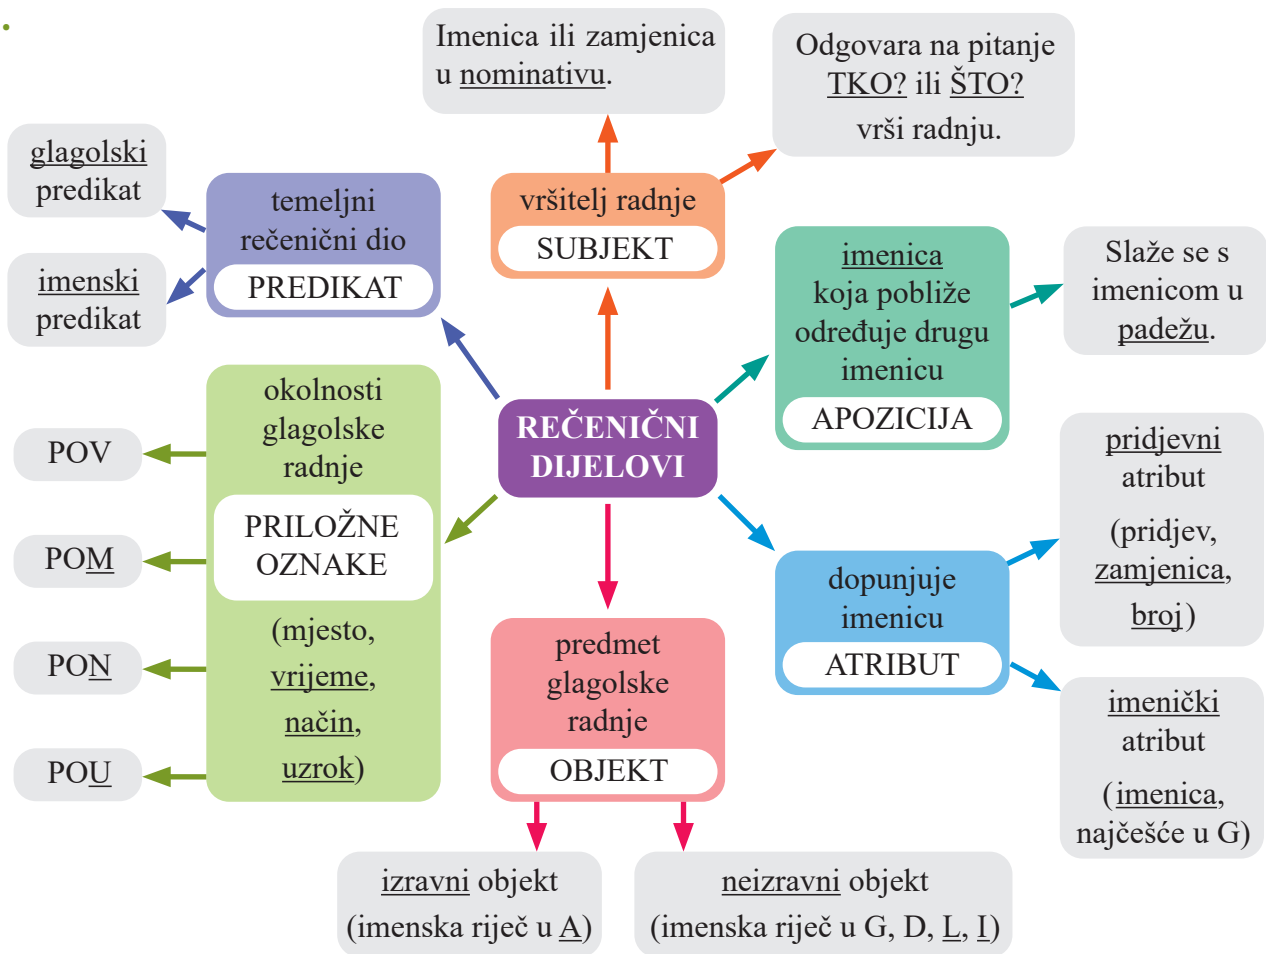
Imenica ili zamjenica u nominativu.

Odgovara na pitanje TKO? ili ŠTO? vrši radnju.

glagolski predikat

imenski predikat

temeljni rečenični dio
PREDIKAT

vršitelj radnje
SUBJEKT

imenica koja pobliže određuje drugu imenicu
APOZICIJA

Slaže se s imenicom u padežu.

okolnosti glagolske radnje
PRILOŽNE OZNAKE
(mjesto, vrijeme, način, uzrok)

POV

POM

PON

POU

REČENIČNI DIJELOVI

pridjevni atribut
(pridjev, zamjenica, broj)

dopunjuje imenicu
ATRIBUT

imenički atribut
(imenica, najčešće u G)

predmet glagolske radnje
OBJEKT

izravni objekt
(imenska riječ u A)

neizravni objekt
(imenska riječ u G, D, L, I)